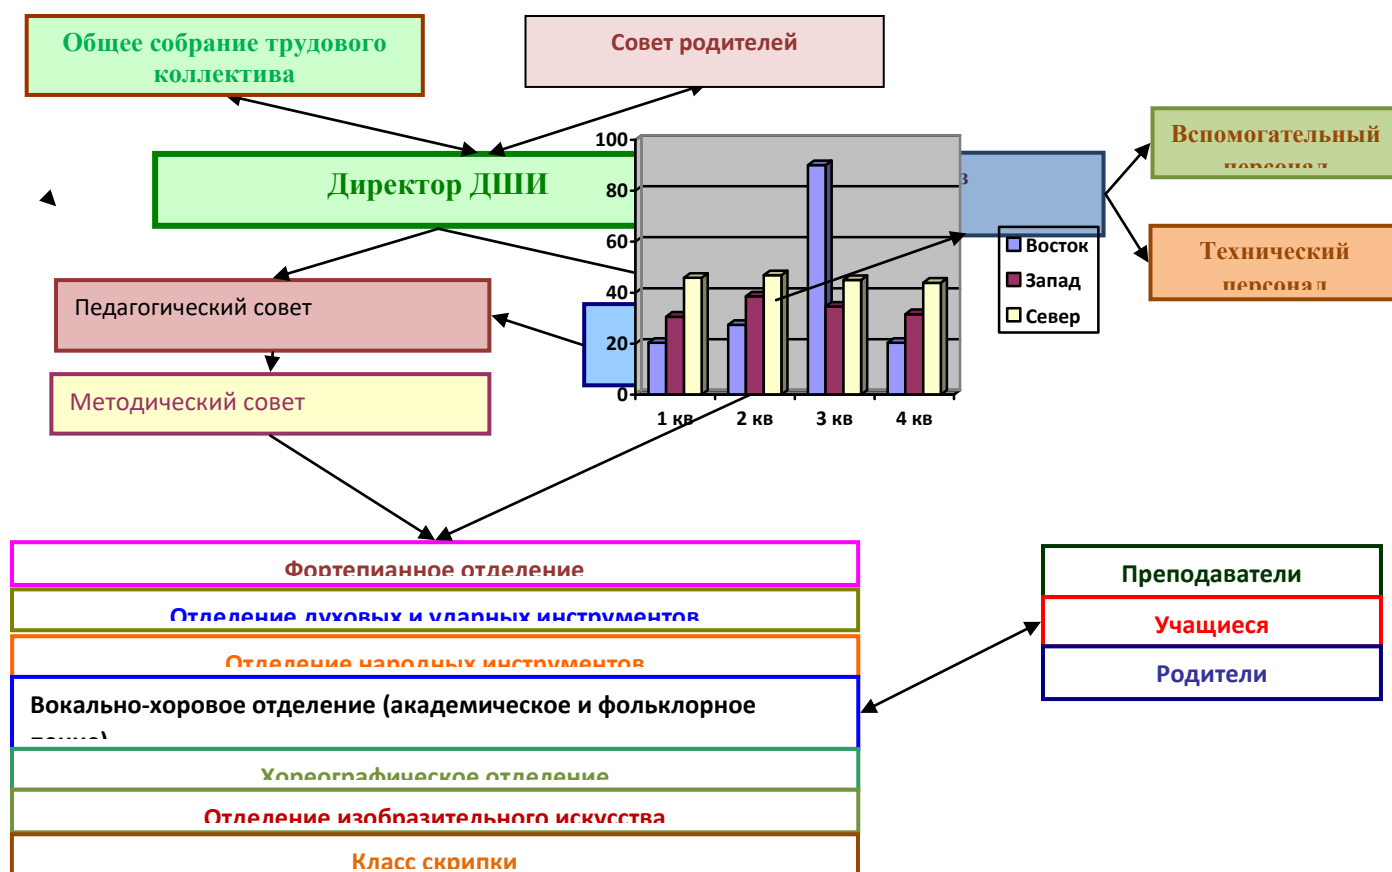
Общее собрание трудового коллектива

Совет родителей

Директор ДШИ

Вспомогательный персонал

Технический персонал

Педагогический совет

Методический совет

100
80
60
40
20
0
1 кв
2 кв
3 кв
4 кв

Восток
Запад
Север

Фортепианное отделение

Отделение духовых и ударных инструментов

Отделение народных инструментов

Вокально-хоровое отделение (академическое и фольклорное пение)

Хореографическое отделение

Отделение изобразительного искусства

Класс скрипки

Преподаватели

Учащиеся

Родители